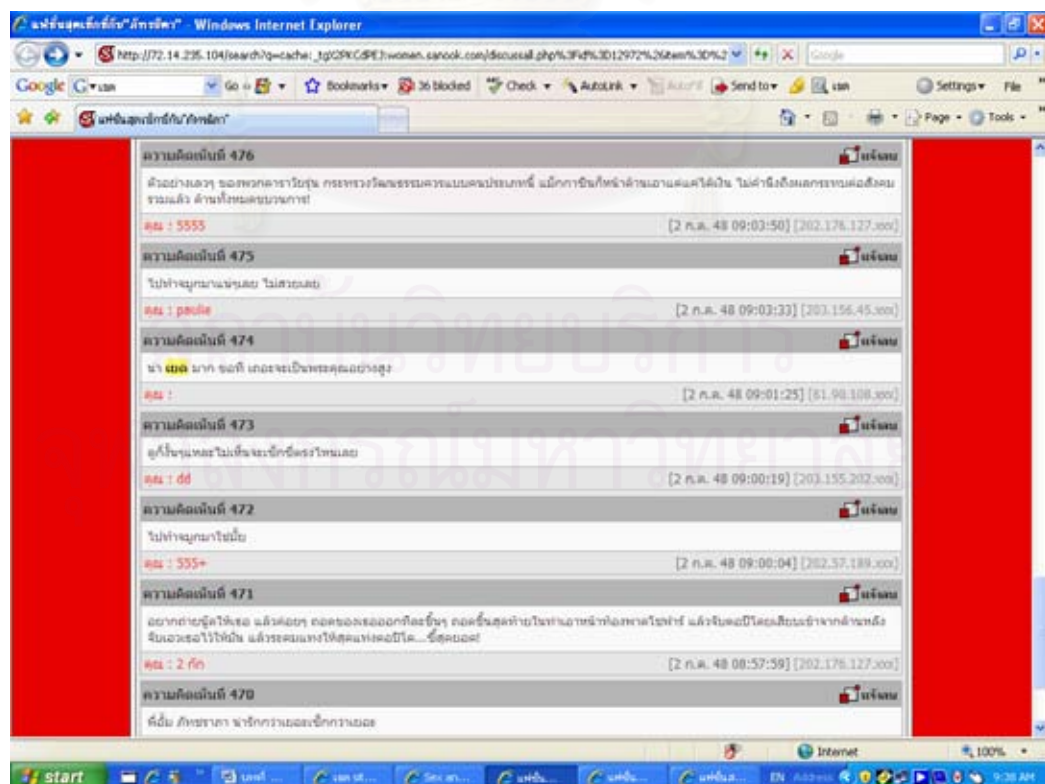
แฟชั่นสุดเซ็กซี่กับ"ภัทรรัตน์" - Windows Internet Explorer

http://72.14.235.104/search?q=cache:_tgl2PKCdPEJ:women.sanook.com/discussall.php%3Fid%3D12972%26tam%3D%2

Google | Go | Bookmarks | 36 blocked | Check | AutoLink | Send to | Settings | File

แฟชั่นสุดเซ็กซี่กับ"ภัทรรัตน์"

Page | Tools

ความคิดเห็นที่ 476 | แจ้งลบ

ตัวอย่างเลวๆ ของพวกดาราวัยรุ่น กระทรวงวัฒนธรรมควรแบนคนประเภทนี้ แม้การขายกิจทำด้วยเอาแต่แค่ได้เงิน ไม่คำนึงถึงผลกระทบต่อสังคม รวมแล้ว ด้านทั้งหมดขบวนการ!

คุณ : 5555 [2 ก.ค. 48 09:03:50] [202.176.127.xxx]

ความคิดเห็นที่ 475 | แจ้งลบ

ไปทำจมูกมาแน่นอน ไม่สวยเลย

คุณ : paulie [2 ก.ค. 48 09:03:33] [203.156.45.xxx]

ความคิดเห็นที่ 474 | แจ้งลบ

น่า เยด มาก ขอที เถอะจะเป็นพระคุณอย่างสูง

คุณ : [2 ก.ค. 48 09:01:25] [61.90.108.xxx]

ความคิดเห็นที่ 473 | แจ้งลบ

ดูกี่ชิ้นๆ หละไม่เห็นจะเซ็กซี่ตรงไหนเลย

คุณ : dd [2 ก.ค. 48 09:00:19] [203.155.202.xxx]

ความคิดเห็นที่ 472 | แจ้งลบ

ไปทำจมูกมาใช่มั้ย

คุณ : 555+ [2 ก.ค. 48 09:00:04] [202.57.189.xxx]

ความคิดเห็นที่ 471 | แจ้งลบ

อยากถ่ายรูปให้เธอ แล้วค่อยๆ ถอดของเธอออกทีละชิ้นๆ ถอดชิ้นสุดท้ายในท่าเอาหน้าท้องพาดโซฟา แล้วจับตอปีโดยเสียบเข้าจากด้านหลัง จับเอวเธอไว้ให้มั่น แล้วระดมแทงให้สุดแรงตอปีโด....ซี้ดยอด!

คุณ : 2 ทีก [2 ก.ค. 48 08:57:59] [202.176.127.xxx]

ความคิดเห็นที่ 470 | แจ้งลบ

พี่อั้ม ภัทราดา น่ารักกว่าเยอะเซ็กกว่าเยอะ

Internet | 100%

start | 9:28 AM